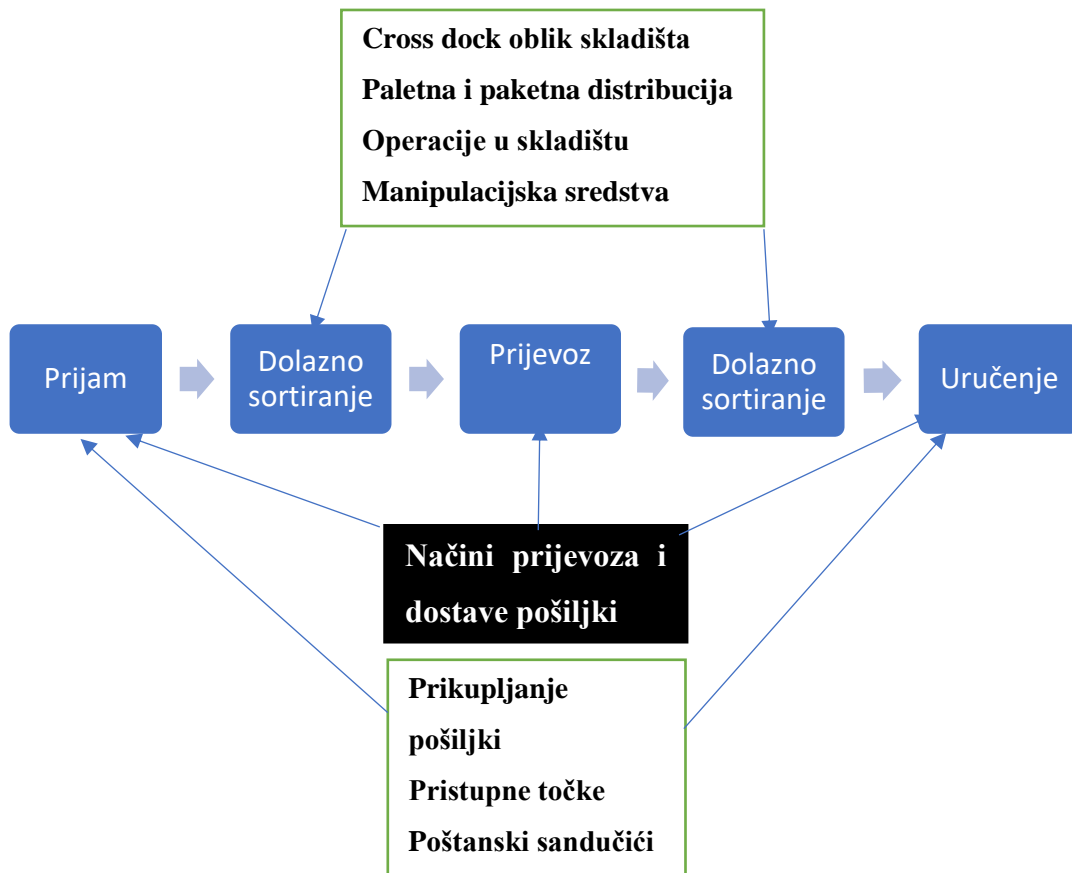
Cross dock oblik skladišta

Paletna i paketna distribucija

Operacije u skladištu

Manipulacijska sredstva

Prijam

Dolazno sortiranje

Prijevoz

Dolazno sortiranje

Uručenje

Načini prijevoza i dostave pošiljki

Prikupljanje pošiljki

Pristupne točke

Poštanski sandučići